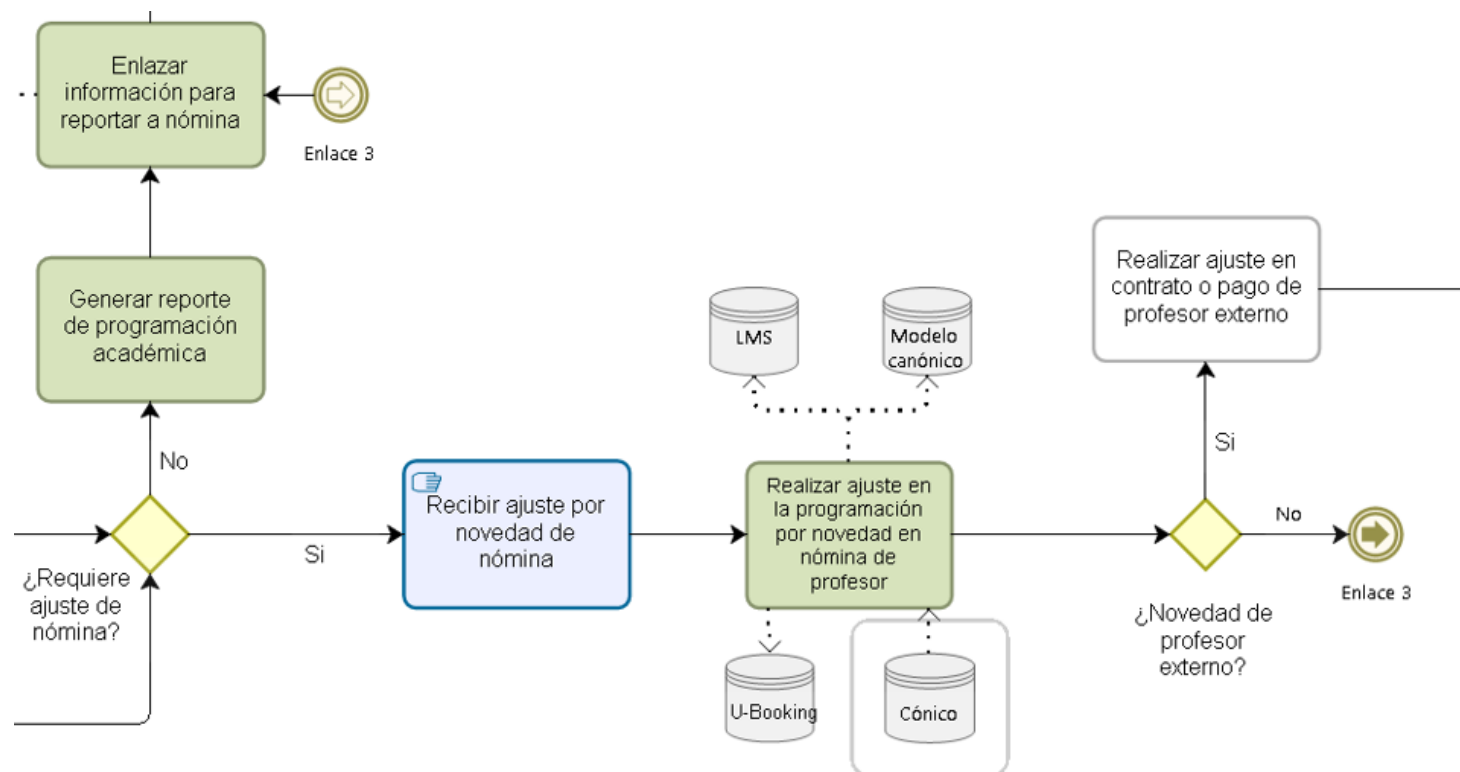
Enlazar información para reportar a nómina

Enlace 3

Generar reporte de programación académica

No

¿Requiere ajuste de nómina?

Si

Recibir ajuste por novedad de nómina

LMS

Modelo canónico

Realizar ajuste en la programación por novedad en nómina de profesor

U-Booking

Cónico

Realizar ajuste en contrato o pago de profesor externo

Si

No

¿Novedad de profesor externo?

Enlace 3